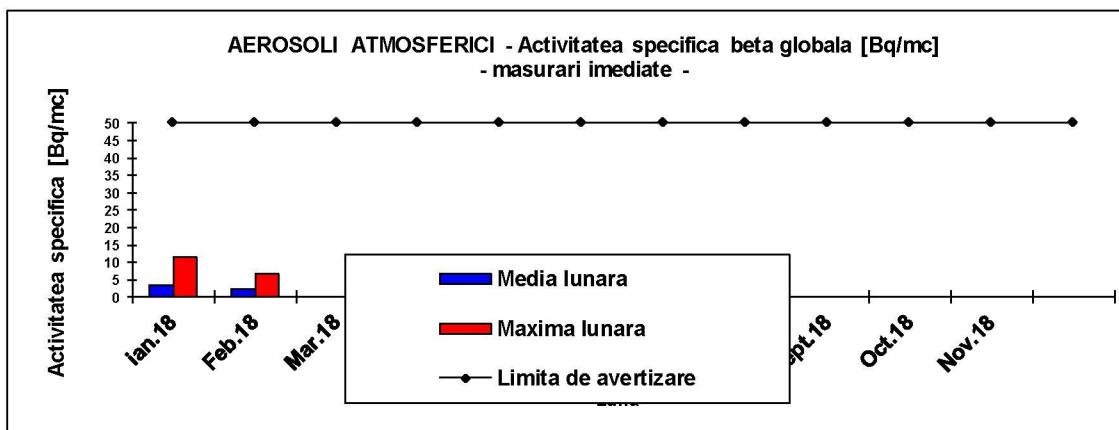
AEROSOLI ATMOSFERICI - Activitatea specifica beta globala [Bq/mc]
- masurari imediate -

Activitatea specifica [Bq/mc]

50
45
40
35
30
25
20
15
10
5
0

Ian.18
Feb.18
Mar.18
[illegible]ept.18
Oct.18
Nov.18

Media lunara
Maxima lunara
Limita de avertizare

Luna